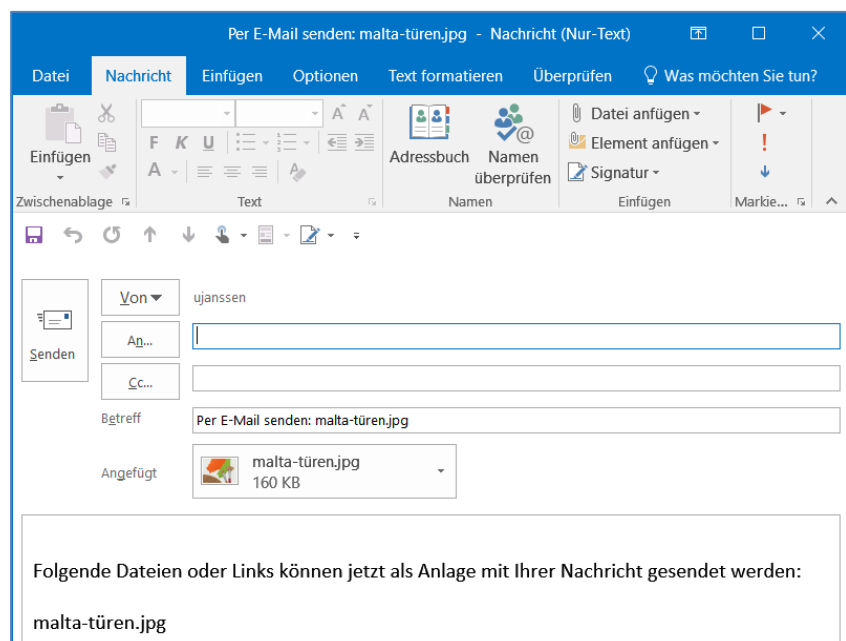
Per E-Mail senden: malta-türen.jpg - Nachricht (Nur-Text)

Datei Nachricht Einfügen Optionen Text formatieren Überprüfen Was möchten Sie tun?

Einfügen
Zwischenablage

F K U
A
Text

Adressbuch
Namen überprüfen
Namen

Datei anfügen
Element anfügen
Signatur
Einfügen

!
Markie...

Senden

Von
ujanssen

An...

Cc...

Betreff
Per E-Mail senden: malta-türen.jpg

Angefügt
malta-türen.jpg
160 KB

Folgende Dateien oder Links können jetzt als Anlage mit Ihrer Nachricht gesendet werden:

malta-türen.jpg